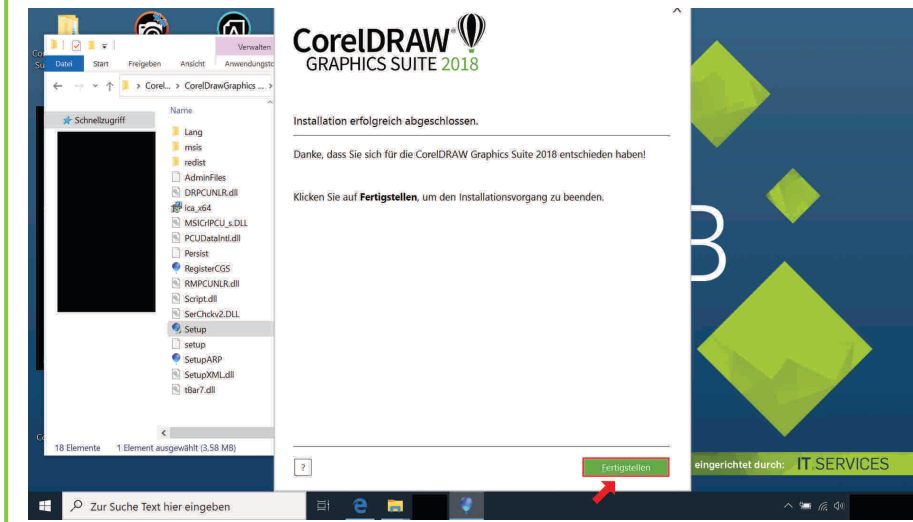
Verwalten
Datei Start Freigeben Ansicht Anwendungstc
› Corel... › CorelDrawGraphics ... ›
Schnellzugriff
Name
Lang
msis
redist
AdminFiles
DRPCUNLR.dll
ica_x64
MSICrIPCU_s.DLL
PCUDataIntl.dll
Persist
RegisterCGS
RMPCUNLR.dll
Script.dll
SerChckv2.DLL
Setup
setup
SetupARP
SetupXML.dll
tBar7.dll
18 Elemente 1 Element ausgewählt (3,58 MB)

CorelDRAW GRAPHICS SUITE 2018

Installation erfolgreich abgeschlossen.

Danke, dass Sie sich für die CorelDRAW Graphics Suite 2018 entschieden haben!

Klicken Sie auf **Fertigstellen**, um den Installationsvorgang zu beenden.

?
Fertigstellen

eingerichtet durch: IT.SERVICES

Zur Suche Text hier eingeben